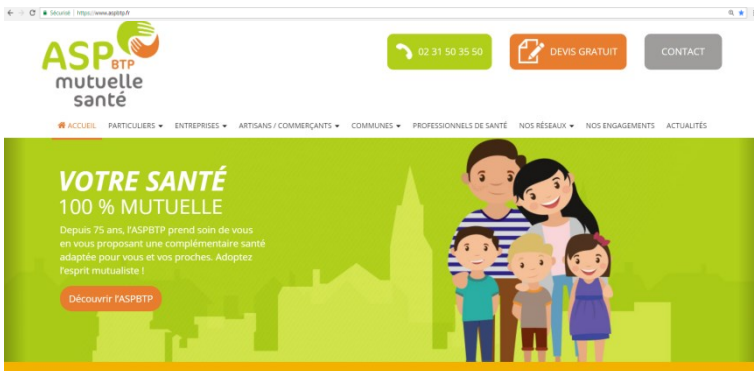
Sécurisé | https://www.aspbtp.fr

ASP BTP mutuelle santé

02 31 50 35 50

DEVIS GRATUIT

CONTACT

ACCUEIL PARTICULIERS ENTREPRISES ARTISANS / COMMERÇANTS COMMUNES PROFESSIONNELS DE SANTÉ NOS RÉSEAUX NOS ENGAGEMENTS ACTUALITÉS

VOTRE SANTÉ
100 % MUTUELLE

Depuis 75 ans, l'ASPBTP prend soin de vous en vous proposant une complémentaire santé adaptée pour vous et vos proches. Adoptez l'esprit mutualiste !

Découvrir l'ASPBTP